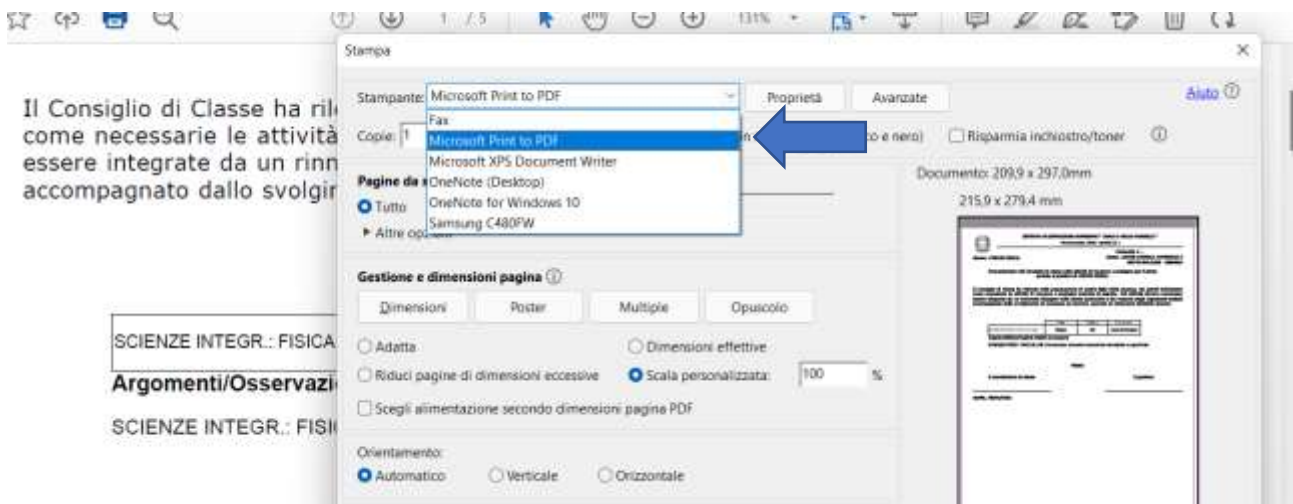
1 / 5 131%

Stampa

Il Consiglio di Classe ha ril
come necessarie le attività
essere integrate da un rinn
accompagnato dallo svolgi

Stampante: Microsoft Print to PDF
Proprietà
Avanzate
Aiuto ⓘ
Copie: 1
Fax
Microsoft Print to PDF
Microsoft XPS Document Writer
OneNote (Desktop)
OneNote for Windows 10
Samsung C480FW
to e nero)
Risparmia inchiostro/toner
ⓘ

Pagine da
Tutto
▸ Altre op

Documento: 209,9 x 297,0mm
215,9 x 279,4 mm

Gestione e dimensioni pagina ⓘ
Dimensioni
Poster
Multiple
Opuscolo

SCIENZE INTEGR.: FISICA
Adatta
Dimensioni effettive
Argomenti/Osservazi
Riduci pagine di dimensioni eccessive
Scala personalizzata: 100 %
SCIENZE INTEGR.: FISI
Scegli alimentazione secondo dimensioni pagina PDF

Orientamento:
Automatico
Verticale
Orizzontale